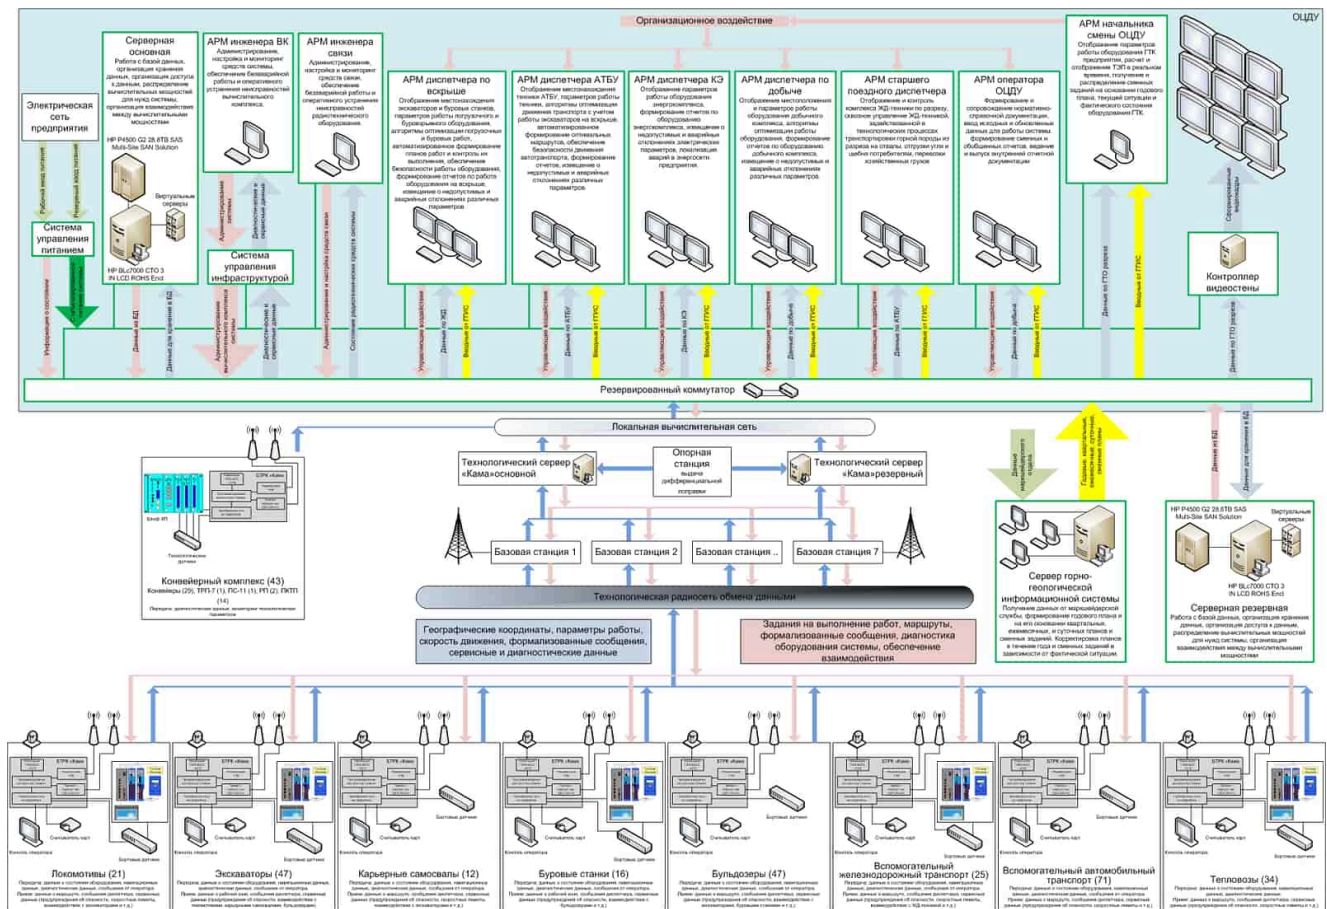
Организационное воздействие

ОЦДУ

Серверная основная
Работа с базой данных, организация хранения данных, организация доступа к данным, распределение вычислительных мощностей для нужд системы, организация взаимодействия между вычислительными мощностями

HP P4500 G2 28.8TB SAS Multi-Site SAN Solution

Виртуальные серверы

HP BLc7000 CTO 3 IN LCD ROHS Encl

Электрическая сеть предприятия

Рабочий ввод питания
Резервный ввод питания

Система управления питанием

Информация о состоянии
Гарантированное электропитание

АРМ инженера ВК
Администрирование, настройка и мониторинг средств системы, обеспечение безаварийной работы и оперативного устранения неисправностей вычислительного комплекса.

Администрирование системы
Диагностические и сервисные данные

Система управления инфраструктурой

Администрирование вычислительных систем
Диагностические и сервисные данные

АРМ инженера связи
Администрирование, настройка и мониторинг средств связи, обеспечение безаварийной работы и оперативного устранения неисправностей радиотехнического оборудования.

Администрирование и настройка средств связи
Состояние радиотехнических средств системы

АРМ диспетчера по вскрыше
Отображение местонахождения экскаваторов и буровых станков, параметров работы погрузочного и бурового оборудования, алгоритмы оптимизации погрузочных и буровых работ, автоматизированное формирование планов работ и контроль их выполнения, обеспечение безопасности работы оборудования, формирование отчетов по работе оборудования на вскрыше, извещение о недопустимых и аварийных отклонениях различных параметров

АРМ диспетчера АТБУ
Отображение местонахождения техники АТБУ, параметров работы техники, алгоритмы оптимизации движения транспорта с учетом работы экскаваторов на вскрыше, автоматизированное формирование оптимальных маршрутов, обеспечение безопасности движения автотранспорта, формирование отчетов, извещения о недопустимых и аварийных отклонениях различных параметров

АРМ диспетчера КЭ
Отображение параметров работы оборудования энергокомплекса, формирование отчетов по работе энергокомплекса, извещение о недопустимых и аварийных отклонениях электрических параметров, локализация аварий в энергосети предприятия.

АРМ диспетчера по добыче
Отображение местоположения и параметров работы оборудования добычного комплекса, алгоритмы оптимизации работы оборудования, формирование отчетов по работе оборудования добычного комплекса, извещение о недопустимых и аварийных отклонениях различных параметров.

АРМ старшего поездного диспетчера
Отображение и контроль комплекса ЖД-техники по разрезу, сквозное управление ЖД-техникой, задействованной в технологических процессах транспортировки горной породы из разреза на отвалы, отгрузки угля и це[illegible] потребителям, перевозки хозяйственных грузов

АРМ оператора ОЦДУ
Формирование и сопровождение нормативно-справочной документации, ввод исходных и обновленных данных для работы системы, формирование сменных и обобщенных отчетов, ведение и выпуск внутренней отчетной документации

АРМ начальника смены ОЦДУ
Отображение параметров работы оборудования ГТК предприятия, расчет и отображение ТЭП в реальном времени, получение и распределение сменных заданий на основании годового плана, текущей ситуации и фактического состояния оборудования ГТК.

Сформированные видеокадры

Контроллер видеостены

Данные по ГТО разреза
Вводные от ГПУС

Управляющие воздействия
Данные по ЖД
Вводные от ГПУС
Данные по АТБУ
Данные по КЭ
Данные по добыче

Данные по БД
Данные для хранения в БД

Резервированный коммутатор

Локальная вычислительная сеть

Технологический сервер «Кама»основной
Опорная станция
выдача дифференциальной поправки
Технологический сервер «Кама»резервный

Базовая станция 1
Базовая станция 2
Базовая станция ..
Базовая станция 7

Технологическая радиосеть обмена данными

Конвейерный комплекс (43)
Конвейеры (29), ТРП-7 (1), ПС-11 (1), РП (2), ПКТП (14)
Передача: диагностические данные, значения технологических параметров

Географические координаты, параметры работы, скорость движения, формализованные сообщения, сервисные и диагностические данные

Задания на выполнение работ, маршруты, формализованные сообщения, диагностика оборудования системы, обеспечение взаимодействия

Данные маркшейдерского отдела
Годовые, квартальные, ежемесячные, суточные, сменные планы

Сервер горно-геологической информационной системы
Получение данных от маркшейдерской службы, формирование годового плана и на его основании квартальных, ежемесячных, и суточных планов и сменных заданий. Корректировка планов в течение года и сменных заданий в зависимости от фактической ситуации.

Данные из БД
Данные для хранения в БД

HP P4500 G2 28.8TB SAS Multi-Site SAN Solution
Виртуальные серверы
HP BLc7000 CTO 3 IN LCD ROHS Encl

Серверная резервная
Работа с базой данных, организация хранения данных, организация доступа к данным, распределение вычислительных мощностей для нужд системы, организация взаимодействия между вычислительными мощностями

ЕТРК «Кама»
Считыватель карт
Консоль оператора
Бортовые датчики

Локомотивы (21)
Экскаваторы (47)
Карьерные самосвалы (12)
Буровые станки (16)
Бульдозеры (47)
Вспомогательный железнодорожный транспорт (25)
Вспомогательный автомобильный транспорт (71)
Тепловозы (34)

Передача: данные о состоянии оборудования, навигационные данные, диагностические данные, сообщения от оператора.
Прием: данные о маршруте, сообщения диспетчера, сервисные данные (предупреждения об опасности, скоростные лимиты, взаимодействие с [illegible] и т.д.)